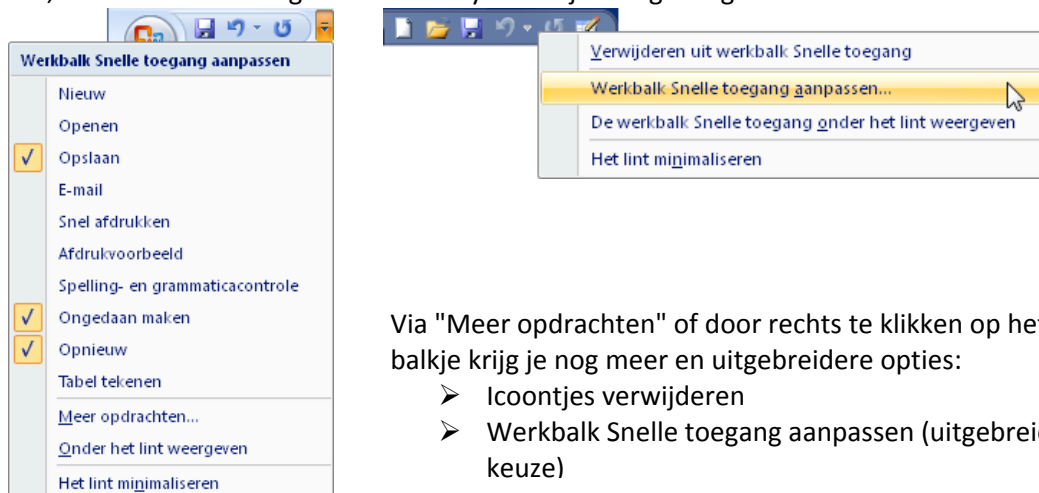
Werkbalk Snelle toegang aanpassen
Nieuw
Openen
Opslaan
E-mail
Snel afdrukken
Afdrukvoorbeeld
Spelling- en grammaticacontrole
Ongedaan maken
Opnieuw
Tabel tekenen
Meer opdrachten...
Onder het lint weergeven
Het lint minimaliseren

Verwijderen uit werkbalk Snelle toegang
Werkbalk Snelle toegang aanpassen...
De werkbalk Snelle toegang onder het lint weergeven
Het lint minimaliseren

Via "Meer opdrachten" of door rechts te klikken op het balkje krijg je nog meer en uitgebreidere opties:
➢ Icoontjes verwijderen
➢ Werkbalk Snelle toegang aanpassen (uitgebrei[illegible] keuze)